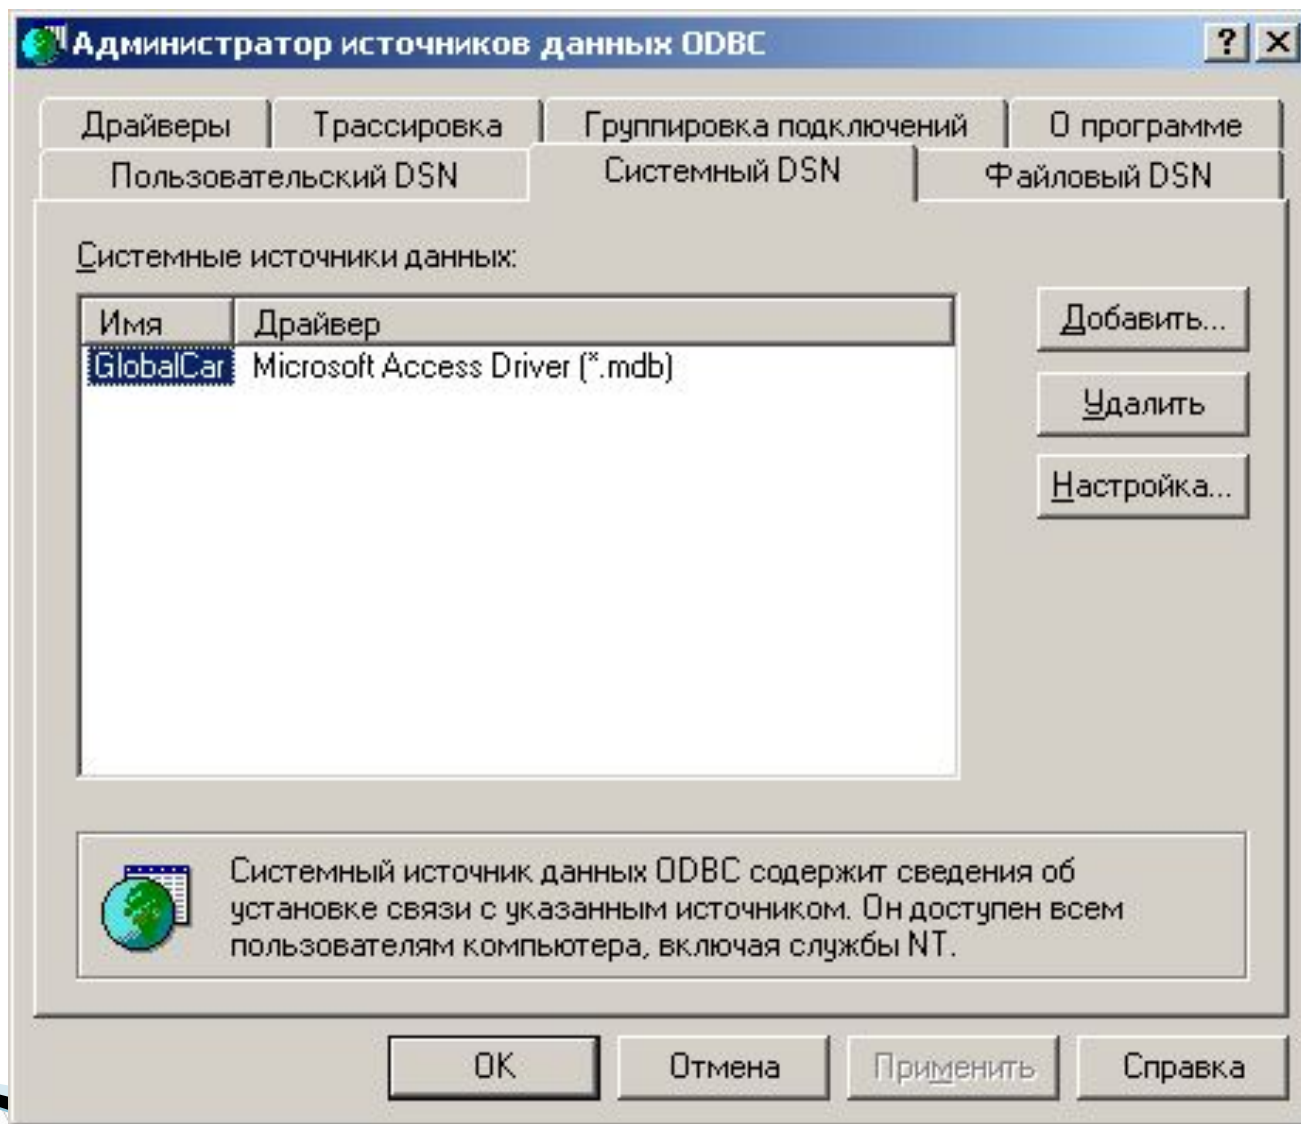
Администратор источников данных ODBC ? X

Драйверы | Трассировка | Группировка подключений | О программе
Пользовательский DSN | Системный DSN | Файловый DSN

Системные источники данных:

| Имя | Драйвер |
|---|---|
| GlobalCar | Microsoft Access Driver (*.mdb) |

Добавить...
Удалить
Настройка...

Системный источник данных ODBC содержит сведения об установке связи с указанным источником. Он доступен всем пользователям компьютера, включая службы NT.

OK Отмена Применить Справка